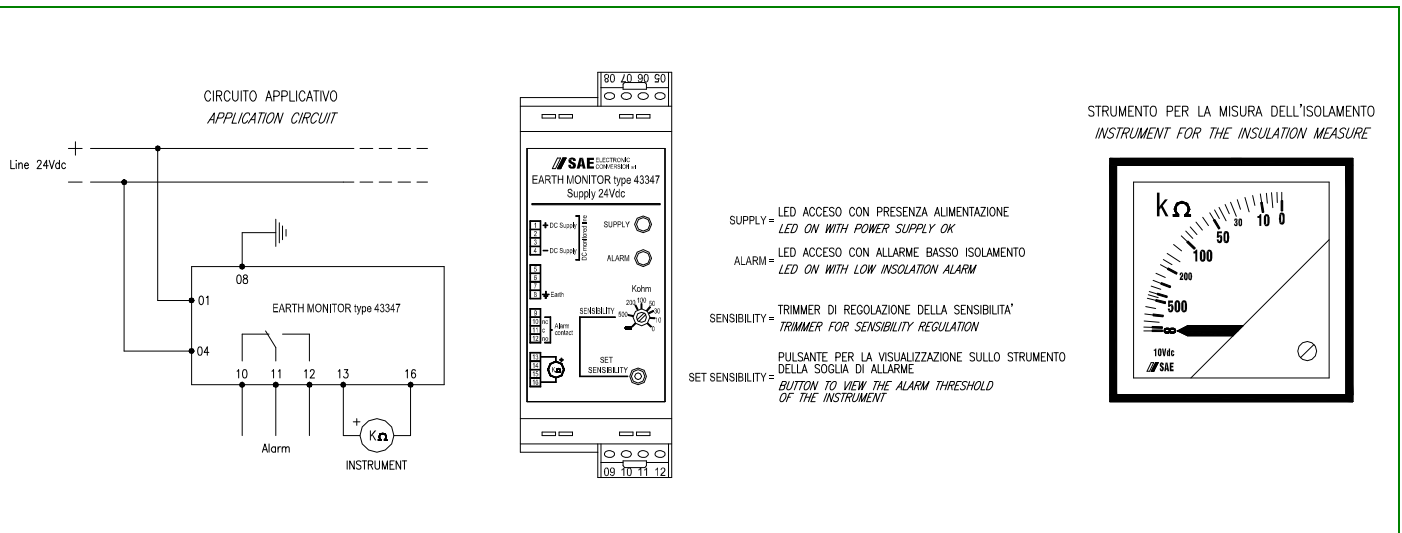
CIRCUITO APPLICATIVO
APPLICATION CIRCUIT

Line 24Vdc

+

08

01

04

EARTH MONITOR type 43347

10 11 12 13 16

Alarm

+

K$\Omega$

INSTRUMENT

05 06 07 08

SAE ELECTRONIC CONVERSION srl
EARTH MONITOR type 43347
Supply 24Vdc

1 + DC Supply
2
3
4 − DC Supply
DC monitored line

SUPPLY

ALARM

5
6
7
8 Earth

SENSIBILITY

Kohm
200 100 50
500 30
10
0

9
10
11
12
Alarm contact

13
14
15
16

SET SENSIBILITY

09 10 11 12

SUPPLY = LED ACCESO CON PRESENZA ALIMENTAZIONE
LED ON WITH POWER SUPPLY OK

ALARM = LED ACCESO CON ALLARME BASSO ISOLAMENTO
LED ON WITH LOW INSOLATION ALARM

SENSIBILITY = TRIMMER DI REGOLAZIONE DELLA SENSIBILITA'
TRIMMER FOR SENSIBILITY REGULATION

SET SENSIBILITY = PULSANTE PER LA VISUALIZZAZIONE SULLO STRUMENTO DELLA SOGLIA DI ALLARME
BUTTON TO VIEW THE ALARM THRESHOLD OF THE INSTRUMENT

STRUMENTO PER LA MISURA DELL'ISOLAMENTO
INSTRUMENT FOR THE INSULATION MEASURE

k$\Omega$
0
10
30
50
100
200
500
$\infty$

10Vdc
SAE